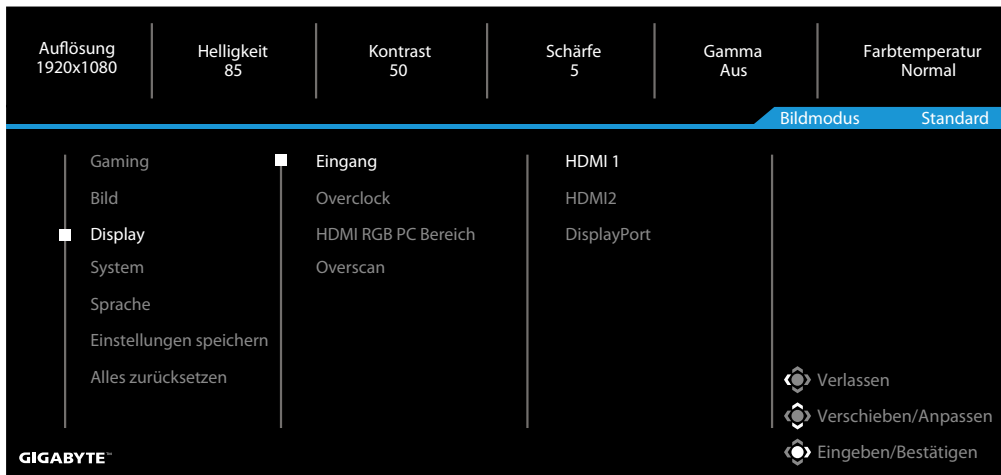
| Auflösung 1920x1080 | Helligkeit 85 | Kontrast 50 | Schärfe 5 | Gamma Aus | Farbtemperatur Normal |
|---|---|---|---|---|---|

Bildmodus Standard

Gaming
Bild
Display
System
Sprache
Einstellungen speichern
Alles zurücksetzen

Eingang
Overclock
HDMI RGB PC Bereich
Overscan

HDMI 1
HDMI2
DisplayPort

Verlassen
Verschieben/Anpassen
Eingeben/Bestätigen

GIGABYTE™